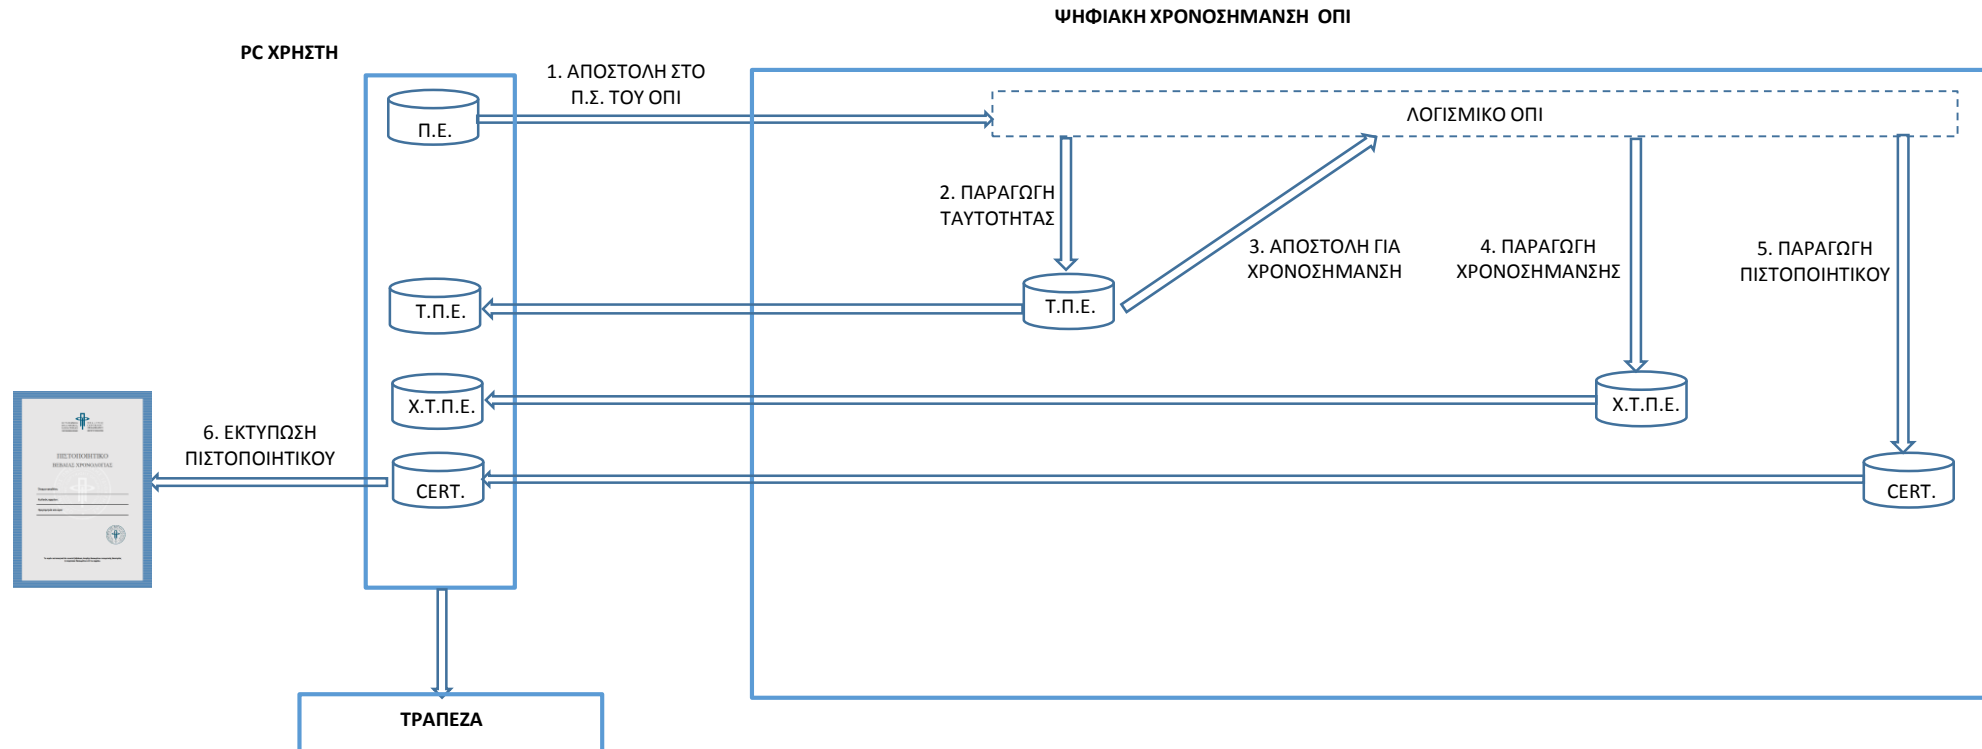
ΨΗΦΙΑΚΗ ΧΡΟΝΟΣΗΜΑΝΣΗ ΟΠΙ

PC ΧΡΗΣΤΗ

Π.Ε.

1. ΑΠΟΣΤΟΛΗ ΣΤΟ Π.Σ. ΤΟΥ ΟΠΙ

ΛΟΓΙΣΜΙΚΟ ΟΠΙ

2. ΠΑΡΑΓΩΓΗ ΤΑΥΤΟΤΗΤΑΣ

3. ΑΠΟΣΤΟΛΗ ΓΙΑ ΧΡΟΝΟΣΗΜΑΝΣΗ

4. ΠΑΡΑΓΩΓΗ ΧΡΟΝΟΣΗΜΑΝΣΗΣ

5. ΠΑΡΑΓΩΓΗ ΠΙΣΤΟΠΟΙΗΤΙΚΟΥ

Τ.Π.Ε.

Τ.Π.Ε.

Χ.Τ.Π.Ε.

Χ.Τ.Π.Ε.

6. ΕΚΤΥΠΩΣΗ ΠΙΣΤΟΠΟΙΗΤΙΚΟΥ

CERT.

CERT.

ΠΙΣΤΟΠΟΙΗΤΙΚΟ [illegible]

ΤΡΑΠΕΖΑ